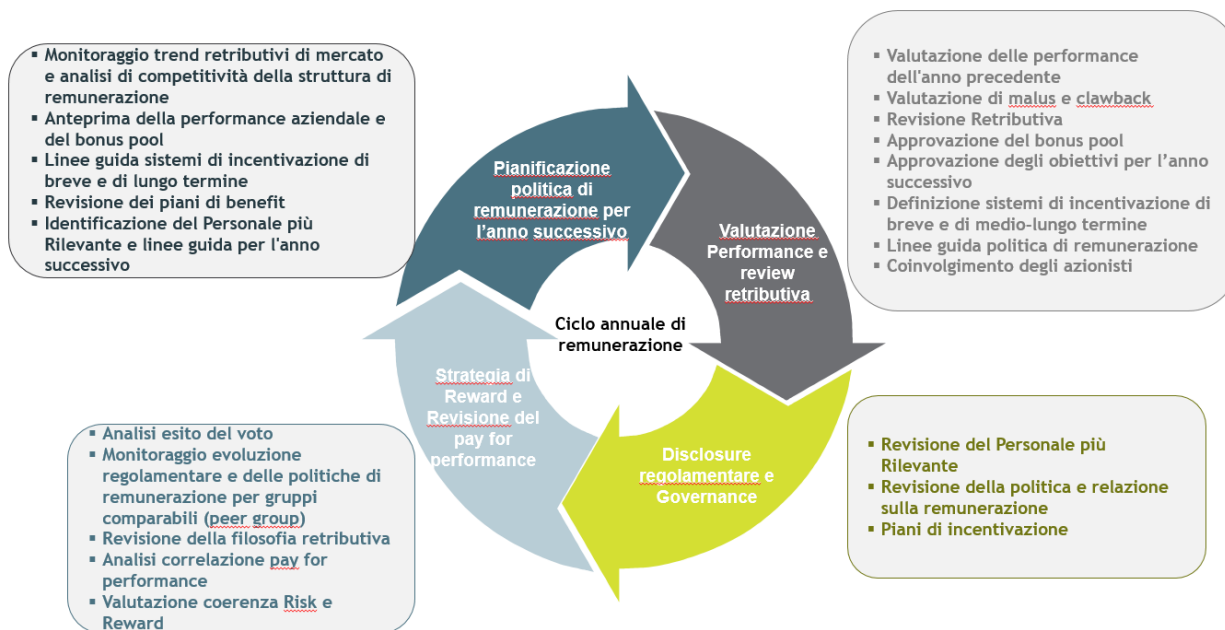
- Monitoraggio trend retributivi di mercato e analisi di competitività della struttura di remunerazione
- Anteprima della performance aziendale e del bonus pool
- Linee guida sistemi di incentivazione di breve e di lungo termine
- Revisione dei piani di benefit
- Identificazione del Personale più Rilevante e linee guida per l'anno successivo

- Valutazione delle performance dell'anno precedente
- Valutazione di malus e clawback
- Revisione Retributiva
- Approvazione del bonus pool
- Approvazione degli obiettivi per l'anno successivo
- Definizione sistemi di incentivazione di breve e di medio-lungo termine
- Linee guida politica di remunerazione
- Coinvolgimento degli azionisti

Pianificazione politica di remunerazione per l'anno successivo

Valutazione Performance e review retributiva

Ciclo annuale di remunerazione

Strategia di Reward e Revisione del pay for performance

Disclosure regolamentare e Governance

- Analisi esito del voto
- Monitoraggio evoluzione regolamentare e delle politiche di remunerazione per gruppi comparabili (peer group)
- Revisione della filosofia retributiva
- Analisi correlazione pay for performance
- Valutazione coerenza Risk e Reward

- Revisione del Personale più Rilevante
- Revisione della politica e relazione sulla remunerazione
- Piani di incentivazione